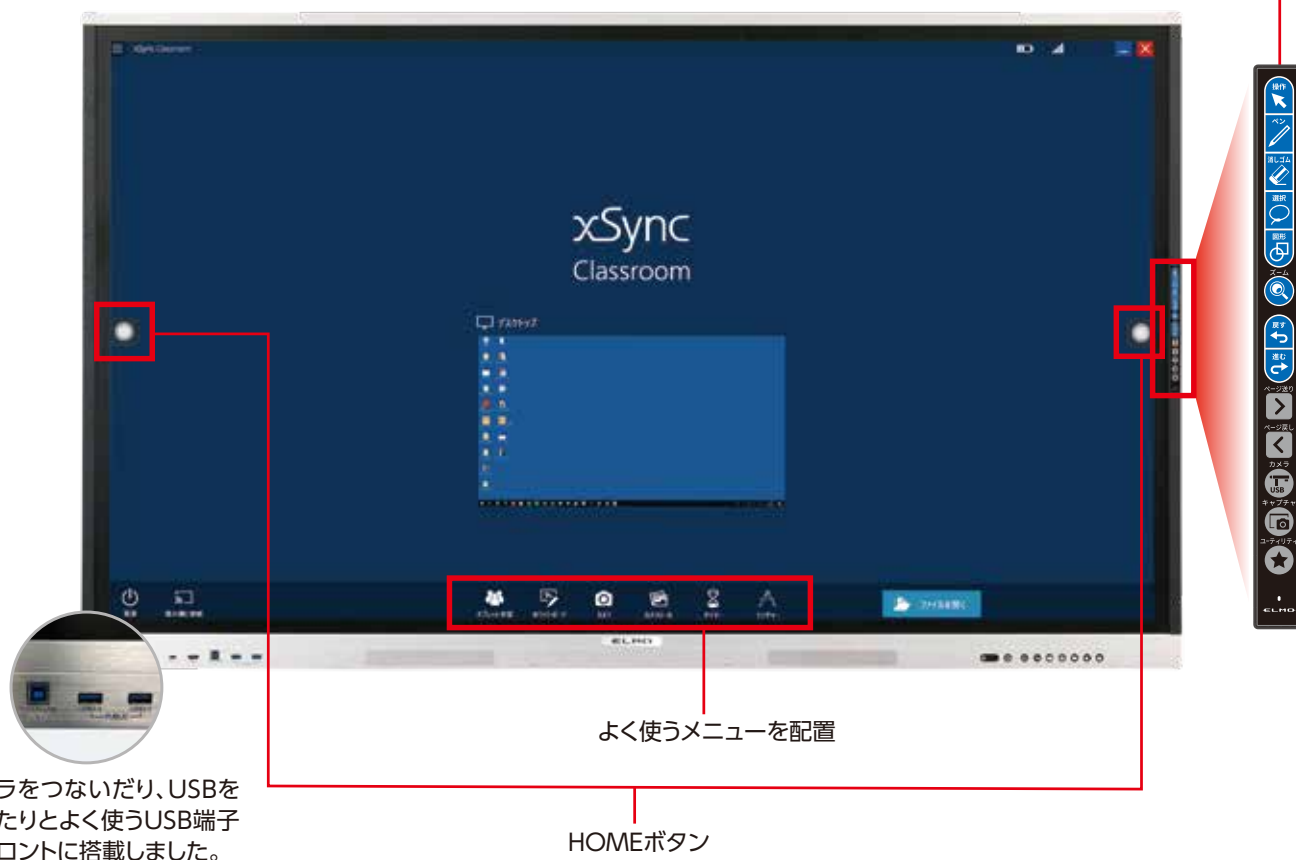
xSync Classroom

xSync
Classroom

デスクトップ

ファイルを開く

ELMO

操作
ペン
消しゴム
選択
図形
ズーム
戻す
進む
ページ送り
ページ戻し
カメラ
USB
キャプチャ
ユーティリティ
ELMO

よく使うメニューを配置

ラをつないだり、USBを
たりとよく使うUSB端子
ロントに搭載しました。

HOMEボタン